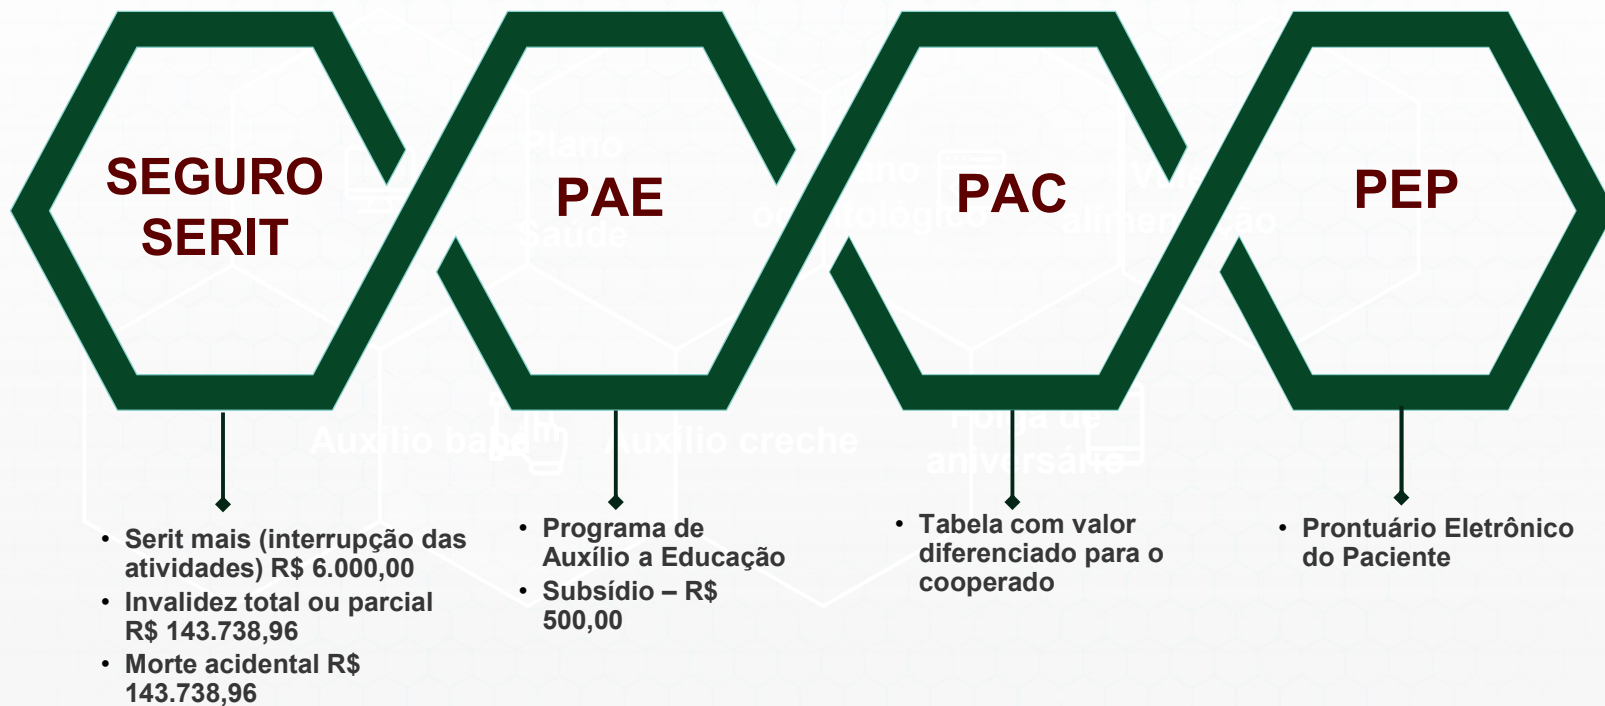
SEGURO SERIT

PAE

PAC

PEP

• Serit mais (interrupção das atividades) R$ 6.000,00
• Invalidez total ou parcial R$ 143.738,96
• Morte acidental R$ 143.738,96

• Programa de Auxílio a Educação
• Subsídio – R$ 500,00

• Tabela com valor diferenciado para o cooperado

• Prontuário Eletrônico do Paciente